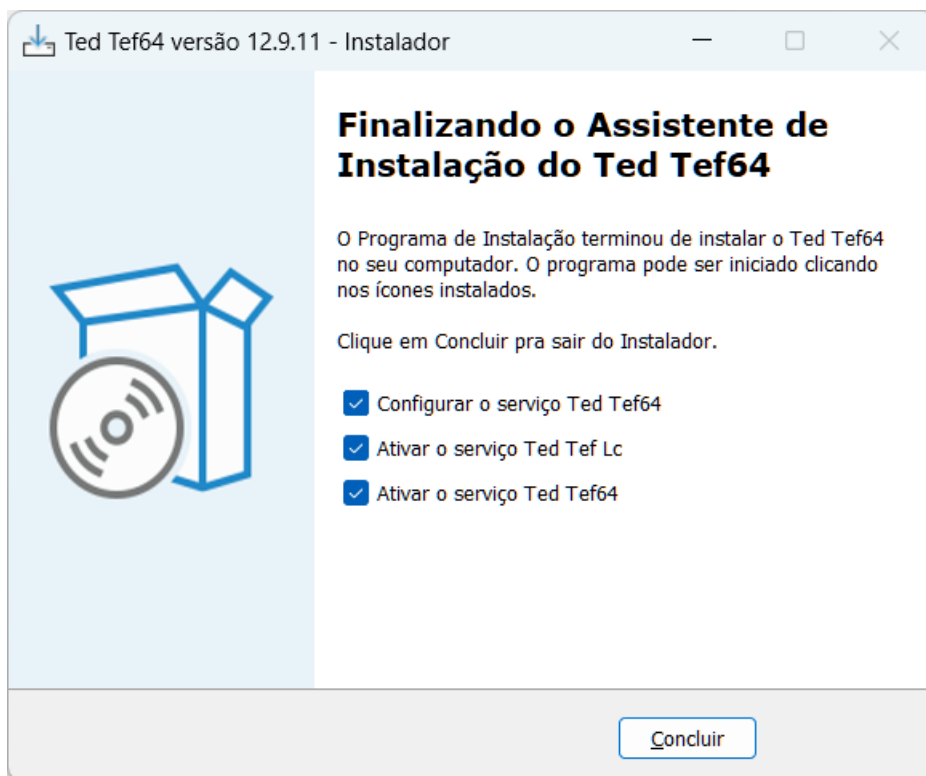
Ted Tef64 versão 12.9.11 - Instalador

Finalizando o Assistente de Instalação do Ted Tef64

O Programa de Instalação terminou de instalar o Ted Tef64 no seu computador. O programa pode ser iniciado clicando nos ícones instalados.

Clique em Concluir pra sair do Instalador.

Configurar o serviço Ted Tef64

Ativar o serviço Ted Tef Lc

Ativar o serviço Ted Tef64

Concluir